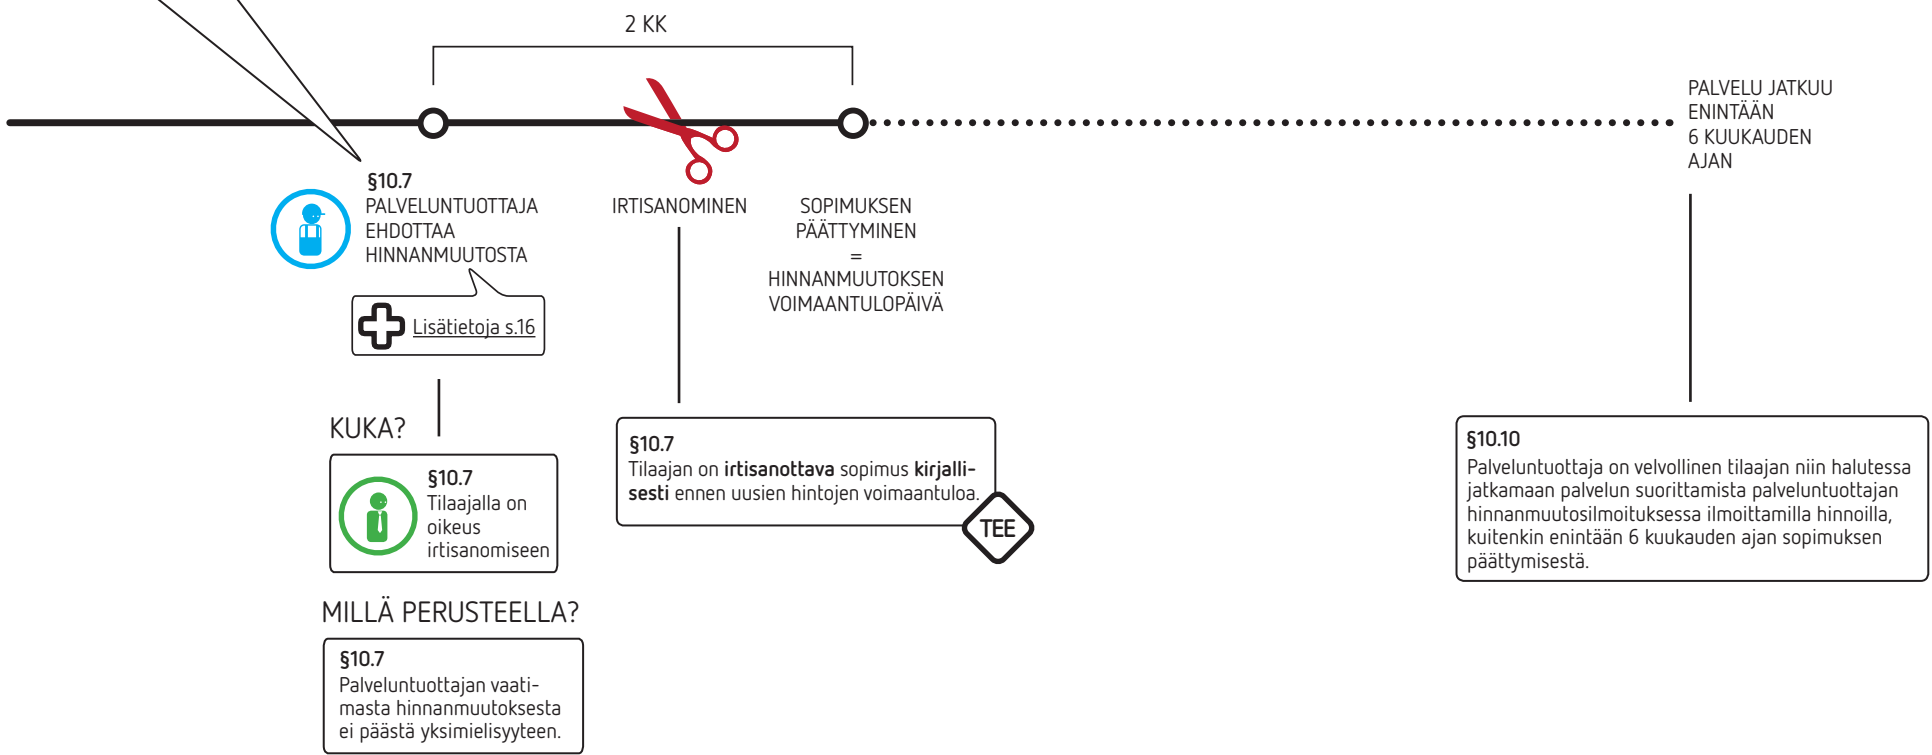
2 KK

PALVELU JATKUU ENINTÄÄN 6 KUUKAUDEN AJAN

§10.7
PALVELUNTUOTTAJA EHDOTTAA HINNANMUUTOSTA

Lisätietoja s.16

IRTISANOMINEN

SOPIMUKSEN PÄÄTTYMINEN
=
HINNANMUUTOKSEN VOIMAANTULOPÄIVÄ

KUKA?

§10.7
Tilaajalla on oikeus irtisanomiseen

MILLÄ PERUSTEELLA?

§10.7
Palveluntuottajan vaatimasta hinnanmuutoksesta ei päästä yksimielisyyteen.

§10.7
Tilaajan on **irtisanottava** sopimus **kirjallisesti** ennen uusien hintojen voimaantuloa.

TEE

§10.10
Palveluntuottaja on velvollinen tilaajan niin halutessa jatkamaan palvelun suorittamista palveluntuottajan hinnanmuutosilmoituksessa ilmoittamilla hinnoilla, kuitenkin enintään 6 kuukauden ajan sopimuksen päättymisestä.